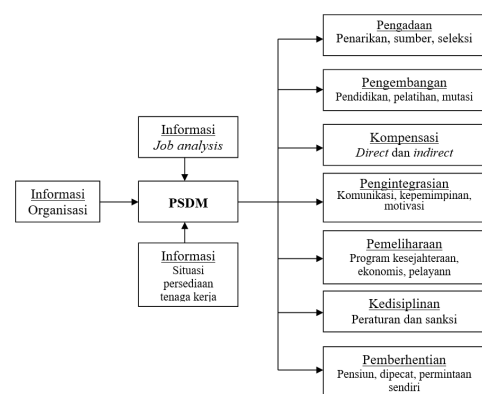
Informasi
Organisasi

Informasi
Job analysis

PSDM

Informasi
Situasi persediaan tenaga kerja

Pengadaan
Penarikan, sumber, seleksi

Pengembangan
Pendidikan, pelatihan, mutasi

Kompensasi
Direct dan indirect

Pengintegrasian
Komunikasi, kepemimpinan, motivasi

Pemeliharaan
Program kesejahteraan, ekonomis, pelayann

Kedisiplinan
Peraturan dan sanksi

Pemberhentian
Pensiun, dipecat, permintaan sendiri